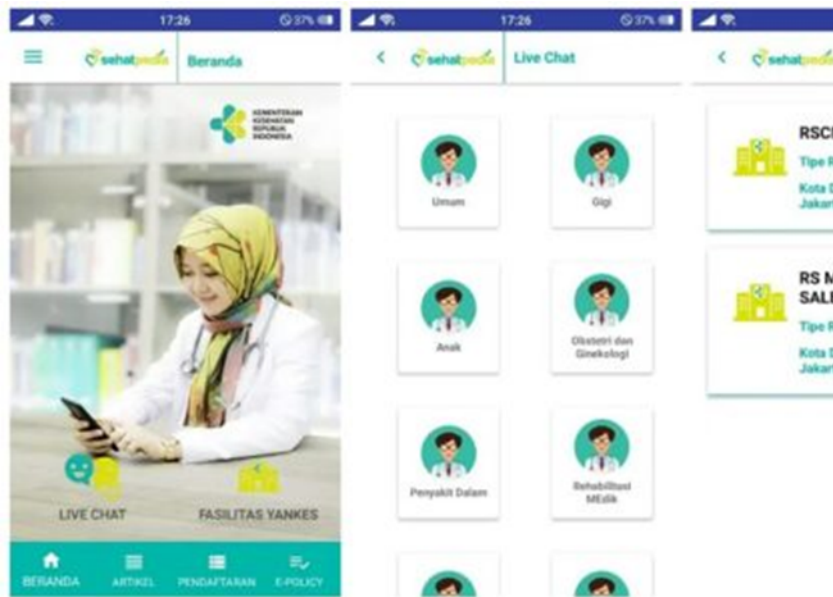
17:26 37%

sehatpedia Beranda

KEMENTERIAN KESEHATAN REPUBLIK INDONESIA

LIVE CHAT FASILITAS YANKES

BERANDA ARTIKEL PENDAFTARAN E-POLICY

17:26 37%

sehatpedia Live Chat

Umum

Gigi

Anak

Obstetri dan Ginekologi

Penyakit Dalam

Rehabilitasi MEdik

sehatpedia

RSC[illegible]

Tipe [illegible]

Kota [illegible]

Jakar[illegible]

RS M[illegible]

SAL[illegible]

Tipe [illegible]

Kota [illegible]

Jakar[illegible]